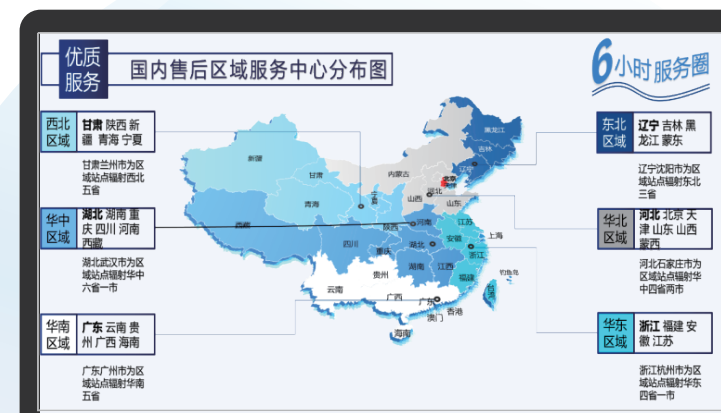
优质服务

国内售后区域服务中心分布图

6小时服务圈

西北区域

甘肃 陕西 新疆 青海 宁夏

甘肃兰州市为区域站点辐射西北五省

华中区域

湖北 湖南 重庆 四川 河南 西藏

湖北武汉市为区域站点辐射华中六省一市

华南区域

广东 云南 贵州 广西 海南

广东广州市为区域站点辐射华南五省

东北区域

辽宁 吉林 黑龙江 蒙东

辽宁沈阳市为区域站点辐射东北三省

华北区域

河北 北京 天津 山东 山西 蒙西

河北石家庄市为区域站点辐射华中四省两市

华东区域

浙江 福建 安徽 江苏

浙江杭州市为区域站点辐射华东四省一市

黑龙江
吉林
辽宁
内蒙古
北京
天津
河北
山西
山东
新疆
甘肃
宁夏
青海
陕西
河南
江苏
安徽
上海
西藏
四川
湖北
重庆
浙江
湖南
江西
贵州
福建
钓鱼岛
云南
广西
广东
台湾
香港
澳门
海南